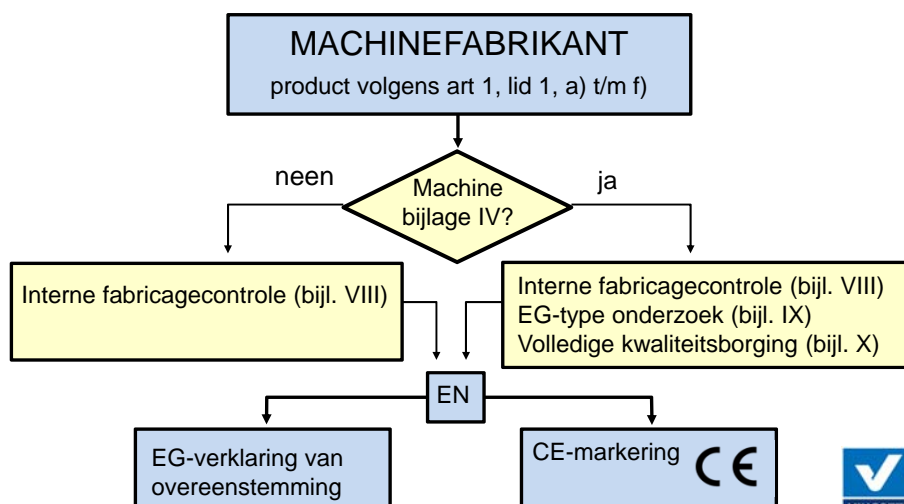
MACHINEFABRIKANT
product volgens art 1, lid 1, a) t/m f)

neen

Machine bijlage IV?

ja

Interne fabricagecontrole (bijl. VIII)

Interne fabricagecontrole (bijl. VIII)
EG-type onderzoek (bijl. IX)
Volledige kwaliteitsborging (bijl. X)

EN

EG-verklaring van overeenstemming

CE-markering CE